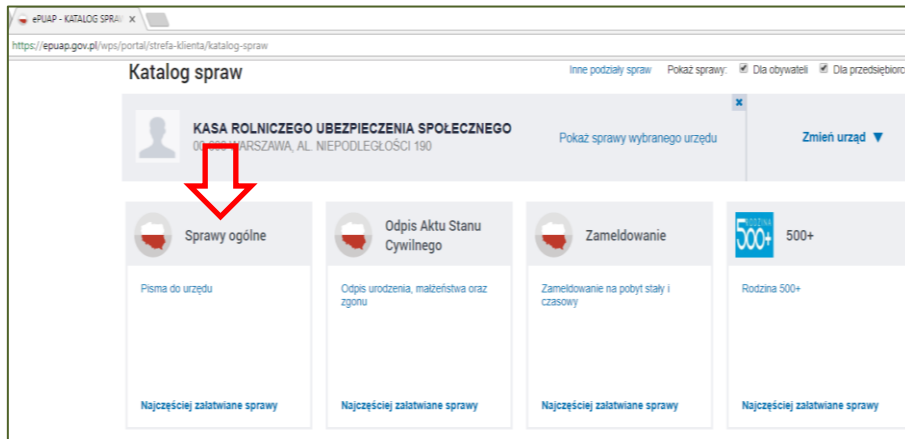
ePUAP - KATALOG SPRAW ×

https://epuap.gov.pl/wps/portal/strefa-klienta/katalog-spraw

Katalog spraw

Inne podziały spraw Pokaż sprawy: Dla obywateli Dla przedsiębiorc

×

KASA ROLNICZEGO UBEZPIECZENIA SPOŁECZNEGO
00-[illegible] WARSZAWA, AL. NIEPODLEGŁOŚCI 190

Pokaż sprawy wybranego urzędu

Zmień urząd ▼

Sprawy ogólne

Pisma do urzędu

Najczęściej załatwiane sprawy

Odpis Aktu Stanu Cywilnego

Odpis urodzenia, małżeństwa oraz zgonu

Najczęściej załatwiane sprawy

Zameldowanie

Zameldowanie na pobyt stały i czasowy

Najczęściej załatwiane sprawy

RODZINA 500+

500+

Rodzina 500+

Najczęściej załatwiane sprawy